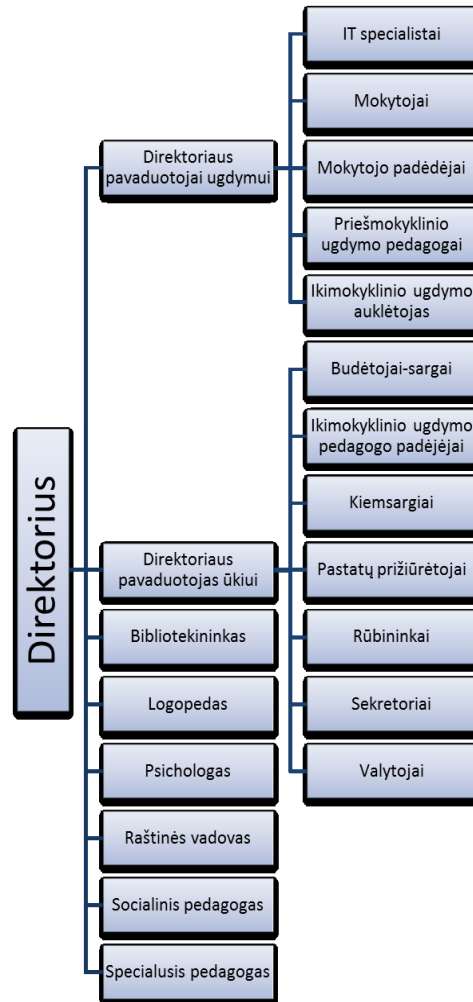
Direktorius

Direktoriaus pavaduotojai ugdymui

IT specialistai

Mokytojai

Mokytojo padėdėjai

Priešmokyklinio ugdymo pedagogai

Ikimokyklinio ugdymo auklėtojas

Direktoriaus pavaduotojas ūkiui

Budėtojai-sargai

Ikimokyklinio ugdymo pedagogo padėjėjai

Kiemsargiai

Pastatų prižiūrėtojai

Rūbininkai

Sekretoriai

Valytojai

Bibliotekininkas

Logopedas

Psichologas

Raštinės vadovas

Socialinis pedagogas

Specialusis pedagogas